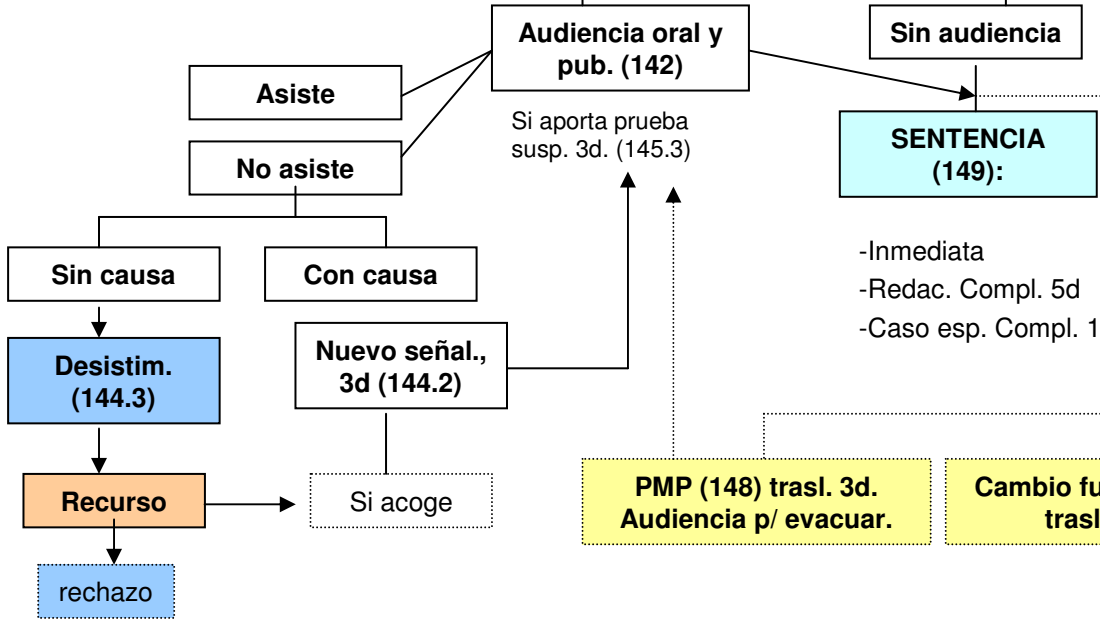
Audiencia oral y pub. (142)

Sin audiencia

Asiste

No asiste

Si aporta prueba susp. 3d. (145.3)

SENTENCIA (149):

Sin causa

Con causa

-Inmediata

-Redac. Compl. 5d

-Caso esp. Compl. 1

Desistim. (144.3)

Nuevo señal., 3d (144.2)

Recurso

Si acoge

PMP (148) trasl. 3d. Audiencia p/ evacuar.

Cambio fu trasl

rechazo